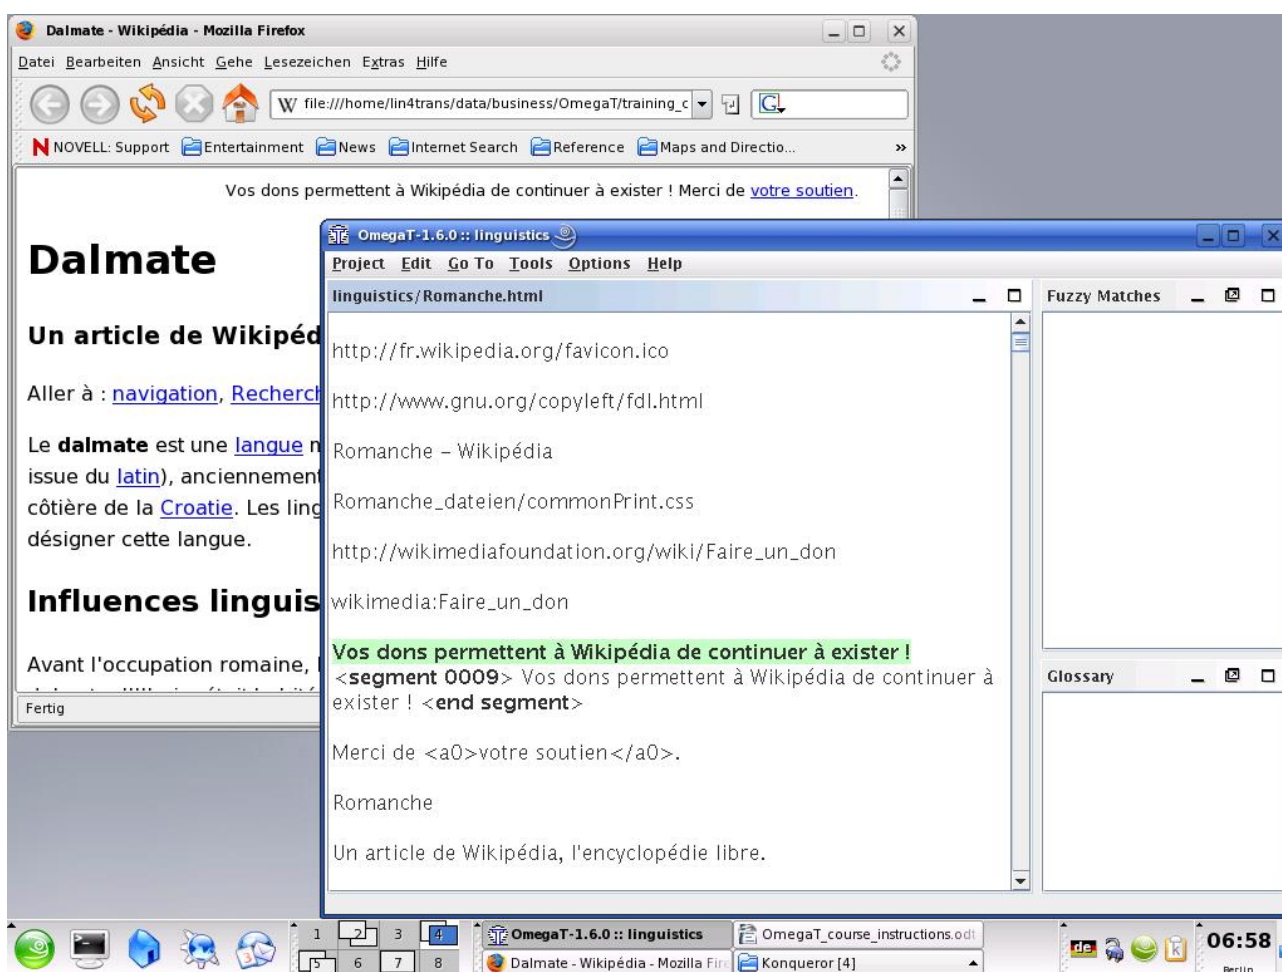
Dalmate - Wikipédia - Mozilla Firefox

Datei Bearbeiten Ansicht Gehe Lesezeichen Extras Hilfe

file:///home/lin4trans/data/business/OmegaT/training_c

NOVELL: Support Entertainment News Internet Search Reference Maps and Directio...

Vos dons permettent à Wikipédia de continuer à exister ! Merci de votre soutien.

Dalmate

Un article de Wikipéd

Aller à : navigation, Recherch

Le dalmate est une langue r issue du latin), anciennement côtière de la Croatie. Les ling désigner cette langue.

Influences linguis

Avant l'occupation romaine,

Fertig

OmegaT-1.6.0 :: linguistics

Project Edit Go To Tools Options Help

linguistics/Romanche.html

Fuzzy Matches

http://fr.wikipedia.org/favicon.ico

http://www.gnu.org/copyleft/fdl.html

Romanche - Wikipédia

Romanche_dateien/commonPrint.css

http://wikimediafoundation.org/wiki/Faire_un_don

wikimedia:Faire_un_don

Vos dons permettent à Wikipédia de continuer à exister !
<segment 0009> Vos dons permettent à Wikipédia de continuer à exister ! <end segment>

Glossary

Merci de <a0>votre soutien</a0>.

Romanche

Un article de Wikipédia, l'encyclopédie libre.

1 2 3 4 5 6 7 8

OmegaT-1.6.0 :: linguistics

OmegaT_course_instructions.odt

Dalmate - Wikipédia - Mozilla Fir

Konqueror [4]

de

06:58

Berlin